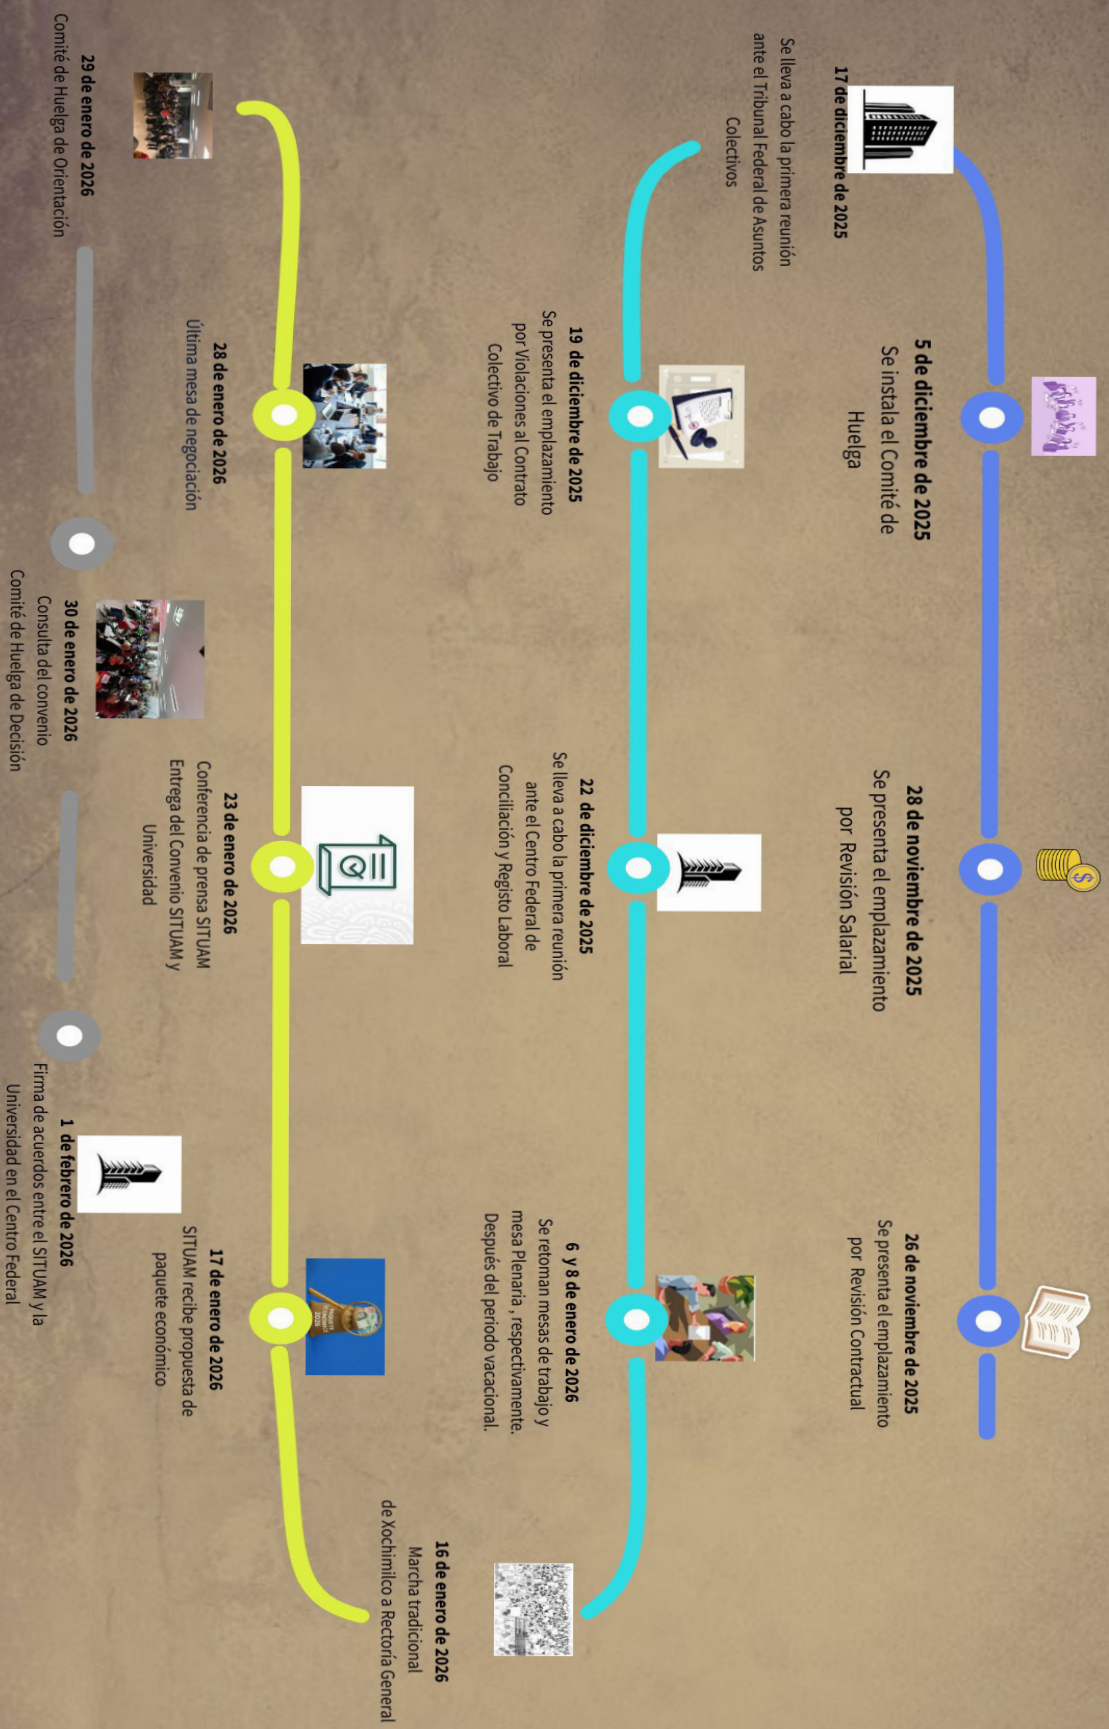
26 de noviembre de 2025
Se presenta el emplazamiento por Revisión Contractual

28 de noviembre de 2025
Se presenta el emplazamiento por Revisión Salarial

5 de diciembre de 2025
Se instala el Comité de Huelga

17 de diciembre de 2025
Se lleva a cabo la primera reunión ante el Tribunal Federal de Asuntos Colectivos

19 de diciembre de 2025
Se presenta el emplazamiento por Violaciones al Contrato Colectivo de Trabajo

22 de diciembre de 2025
Se lleva a cabo la primera reunión ante el Centro Federal de Conciliación y Registro Laboral

6 y 8 de enero de 2026
Se retoman mesas de trabajo y mesa Plenaria, respectivamente. Después del periodo vacacional.

16 de enero de 2026
Marcha tradicional de Xochimilco a Rectoría General

17 de enero de 2026
SITUAM recibe propuesta de paquete económico

23 de enero de 2026
Conferencia de prensa SITUAM Entrega del Convenio SITUAM y Universidad

28 de enero de 2026
Última mesa de negociación

29 de enero de 2026
Comité de Huelga de Orientación

30 de enero de 2026
Consulta del convenio Comité de Huelga de Decisión

1 de febrero de 2026
Firma de acuerdos entre el SITUAM y la Universidad en el Centro Federal